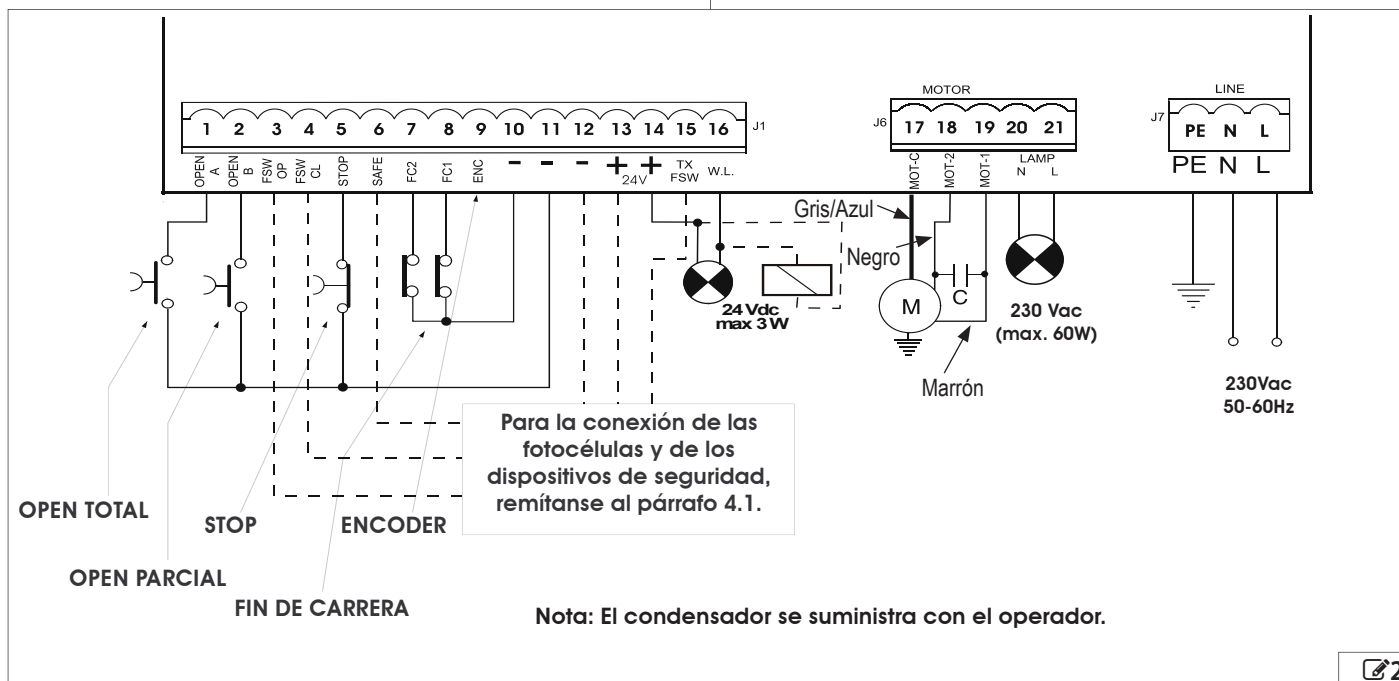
1 2 3 4 5 6 7 8 9 10 11 12 13 14 15 16 J1

OPEN A, OPEN B, FSW OP, FSW CL, STOP, SAFE, FC2, FC1, ENC, - - - + + 24V, TX FSW, W.L.

MOTOR
J6 17 18 19 20 21
MOT-C MOT-2 MOT-1 LAMP N L

LINE
J7 PE N L
PE N L

Gris/Azul
Negro
M
C
Marrón

24 Vdc max 3 W

230 Vac (max. 60W)

230Vac 50-60Hz

Para la conexión de las fotocélulas y de los dispositivos de seguridad, remítanse al párrafo 4.1.

OPEN TOTAL
STOP
ENCODER
OPEN PARCIAL
FIN DE CARRERA

Nota: El condensador se suministra con el operador.

2